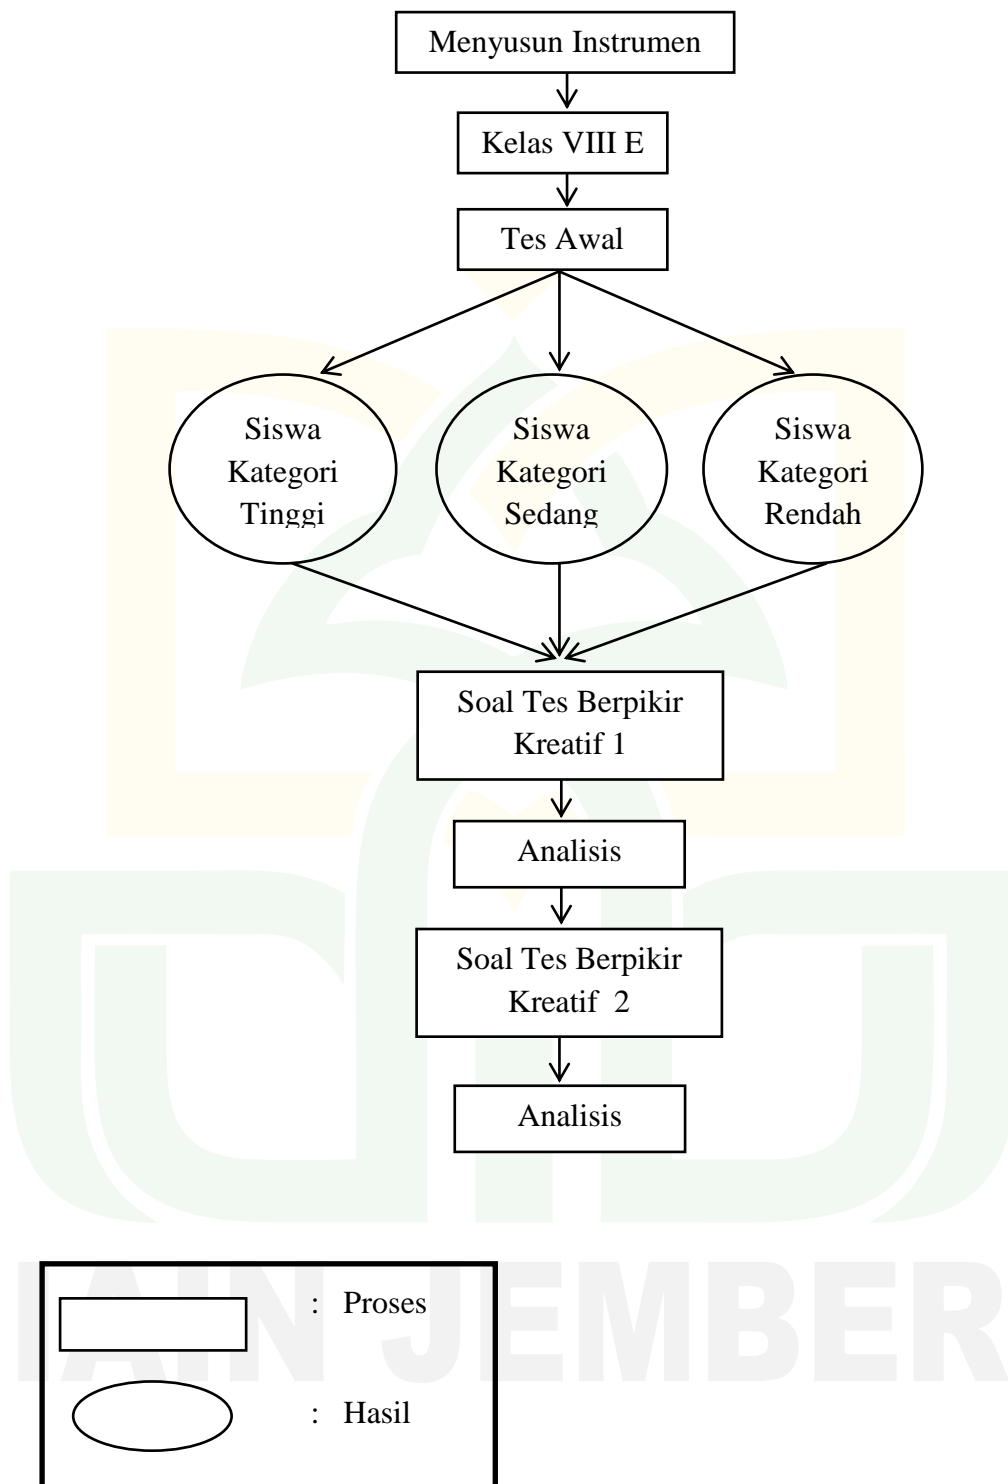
Menyusun Instrumen

Kelas VIII E

Tes Awal

Siswa Kategori Tinggi

Siswa Kategori Sedang

Siswa Kategori Rendah

Soal Tes Berpikir Kreatif 1

Analisis

Soal Tes Berpikir Kreatif 2

Analisis

: Proses

: Hasil

IAIN JEMBER